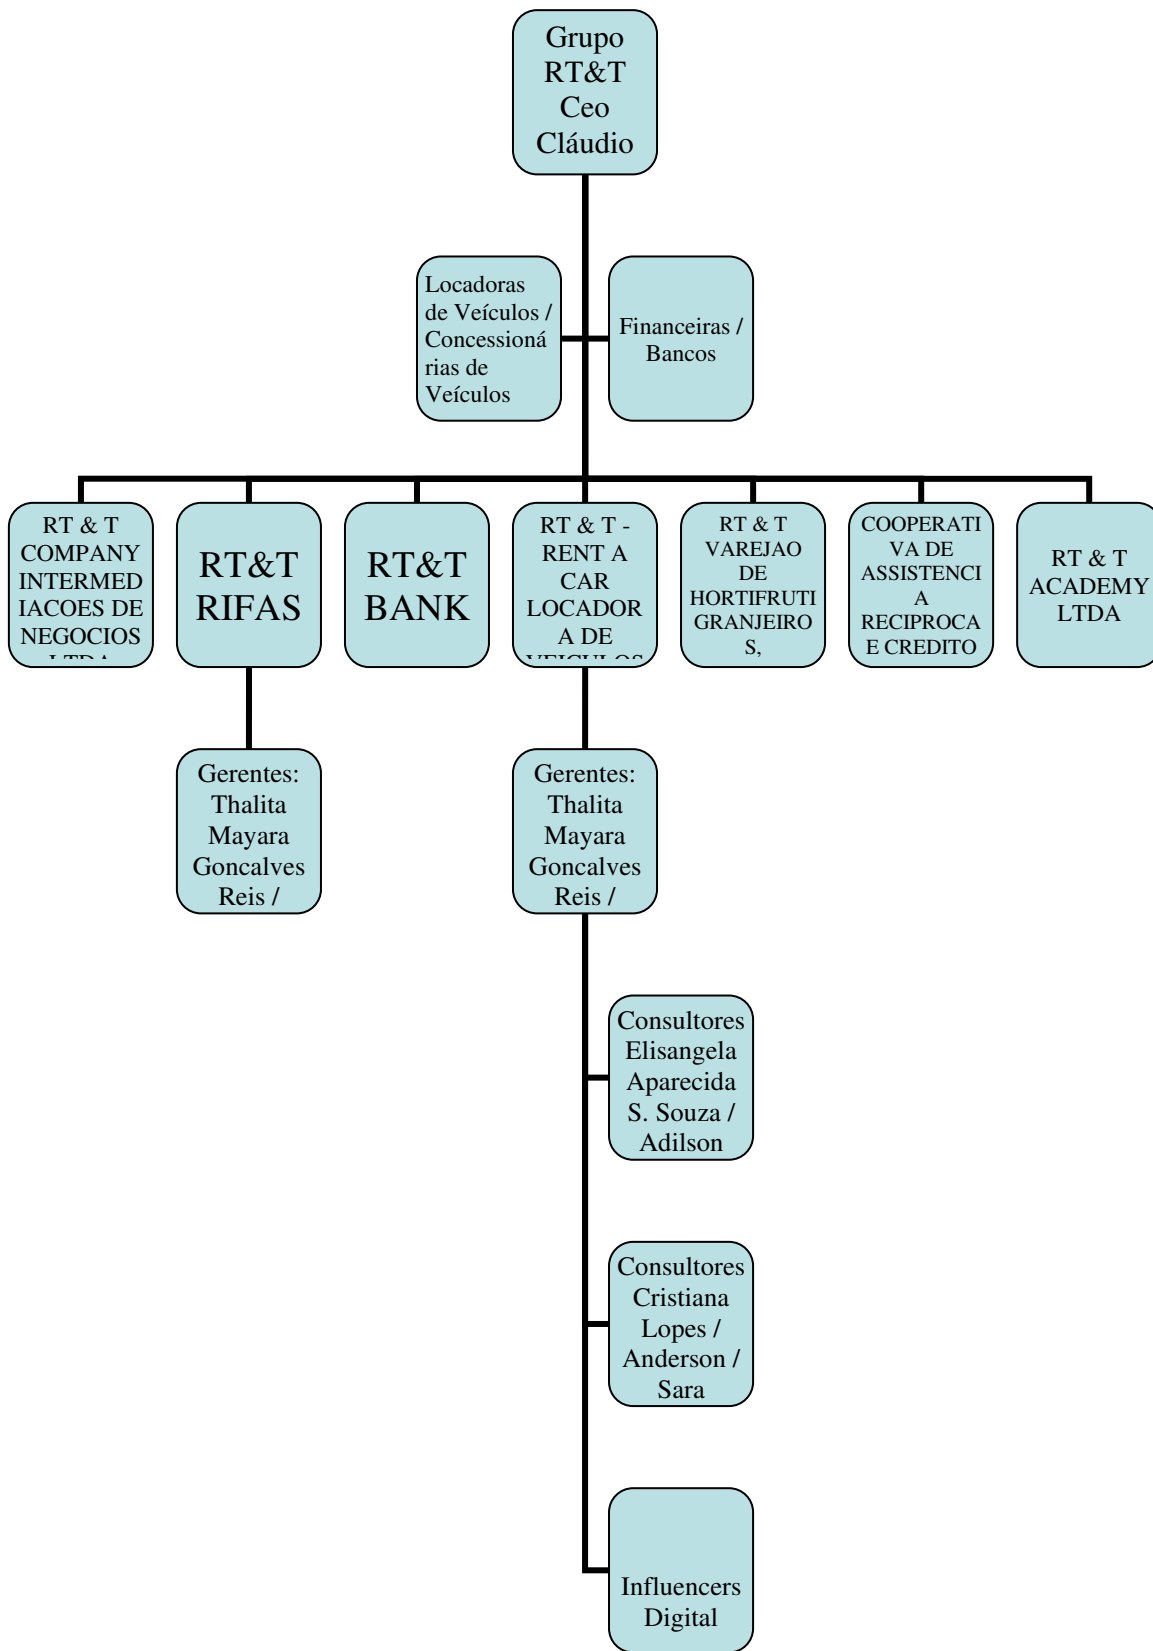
Grupo RT&T Ceo Cláudio

Locadoras de Veículos / Concessionárias de Veículos

Financeiras / Bancos

RT & T COMPANY INTERMEDIACOES DE NEGOCIOS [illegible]

RT&T RIFAS

RT&T BANK

RT & T - RENT A CAR LOCADORA DE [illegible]

RT & T VAREJAO DE HORTIFRUTIGRANJEIROS,

COOPERATIVA DE ASSISTENCIA RECIPROCA E CREDITO

RT & T ACADEMY LTDA

Gerentes: Thalita Mayara Goncalves Reis /

Gerentes: Thalita Mayara Goncalves Reis /

Consultores Elisangela Aparecida S. Souza / Adilson

Consultores Cristiana Lopes / Anderson / Sara

Influencers Digital